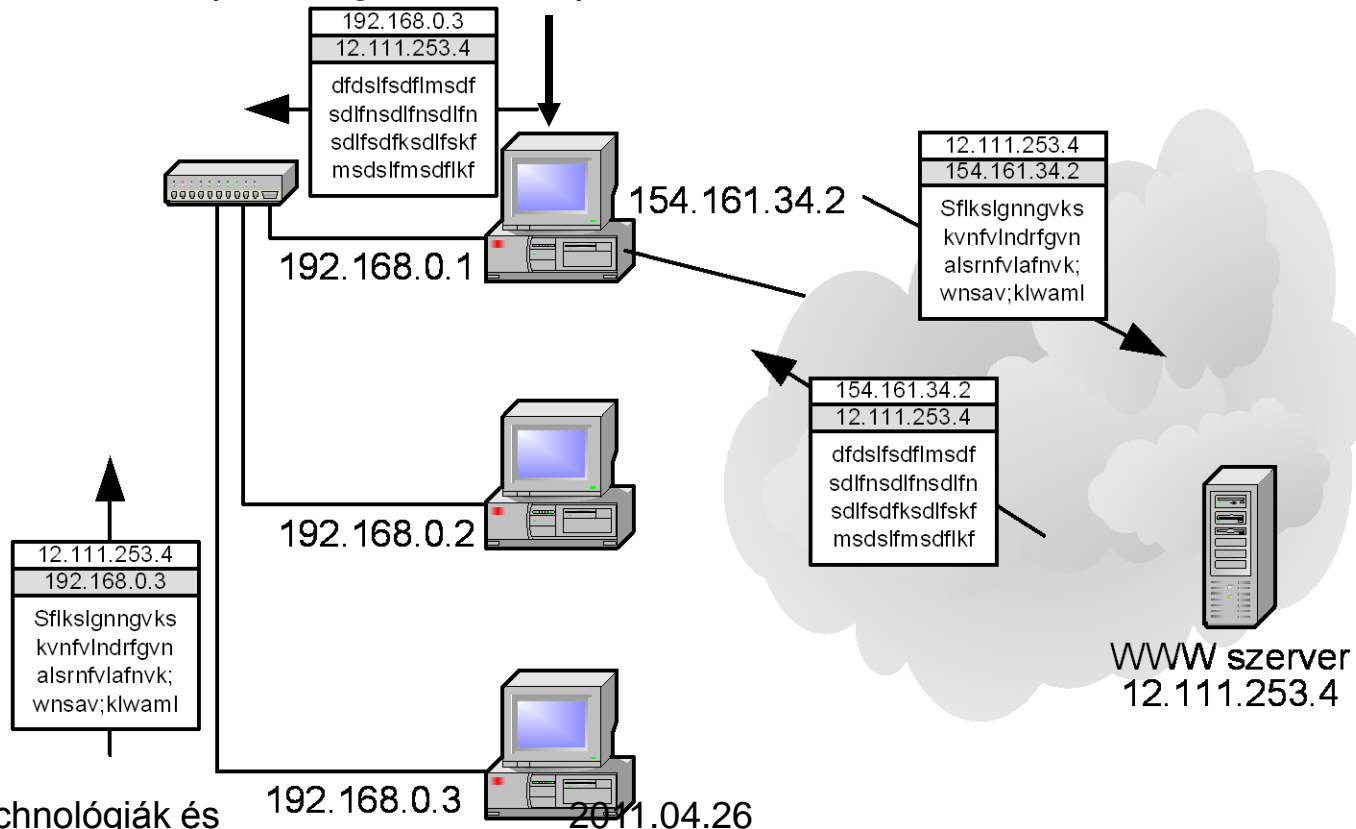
192.168.0.3
12.111.253.4
dfdslfsdflmsdf
sdlfnsdlfnsdlfn
sdlfsdfksdlfskf
msdslfmsdflkf

12.111.253.4
154.161.34.2
Sflkslgnngvks
kvnfvlndrfgvn
alsrnfvlafnvk;
wnsav;klwaml

154.161.34.2

192.168.0.1

154.161.34.2
12.111.253.4
dfdslfsdflmsdf
sdlfnsdlfnsdlfn
sdlfsdfksdlfskf
msdslfmsdflkf

192.168.0.2

12.111.253.4
192.168.0.3
Sflkslgnngvks
kvnfvlndrfgvn
alsrnfvlafnvk;
wnsav;klwaml

WWW szerver
12.111.253.4

192.168.0.3

chnológiák és

2011.04.26